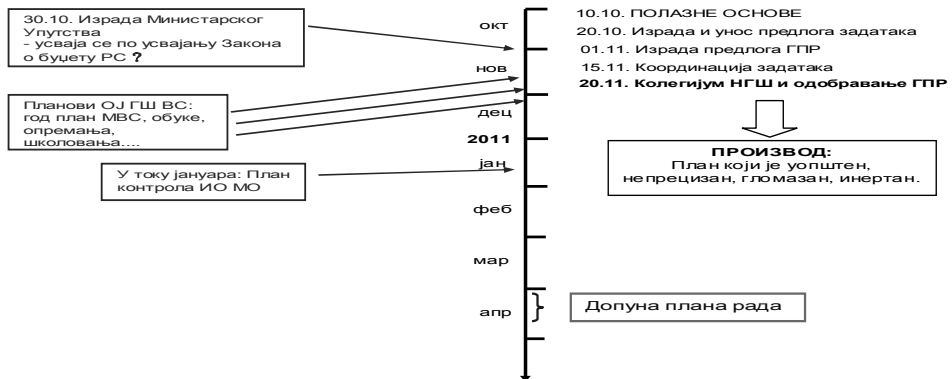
30.10. Израда Министарског Упутства
- усваја се по усвајању Закона о буџету РС ?

Планови ОЈ ГШ ВС: год план МВС, обуке, опремања, школовања....

У току јануара: План контрола ИО МО

окт
нов
дец
2011
јан
феб
мар
апр

10.10. ПОЛАЗНЕ ОСНОВЕ
20.10. Израда и унос предлога задатака
01.11. Израда предлога ГПР
15.11. Координација задатака
**20.11. Колегијум НГШ и одобравање ГПР**

**ПРОИЗВОД:**
План који је уопштен, непрецизан, гломазан, инертан.

Допуна плана рада